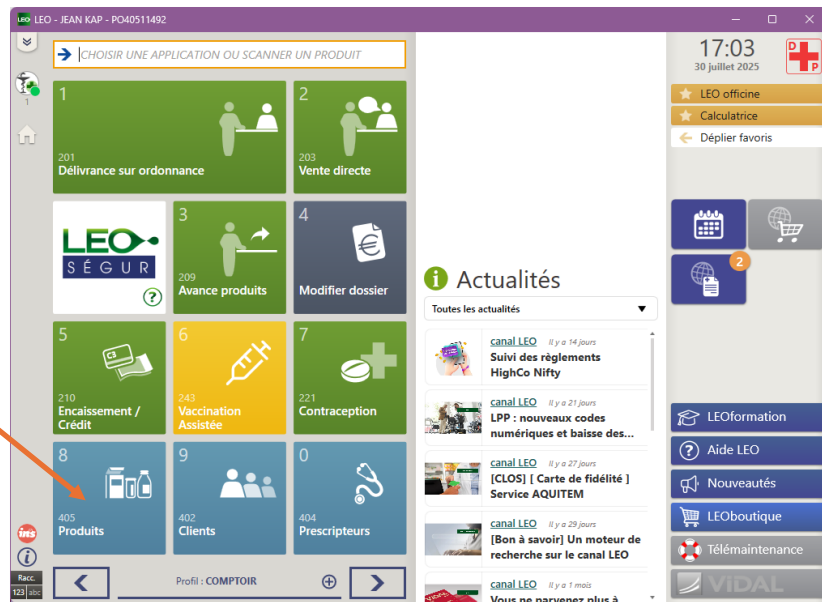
LEO - JEAN KAP - PO40511492

CHOISIR UNE APPLICATION OU SCANNER UN PRODUIT

1
201
Délivrance sur ordonnance

2
203
Vente directe

LEO
SÉGUR
?

3
209
Avance produits

4
Modifier dossier

5
210
Encaissement / Crédit

6
243
Vaccination Assistée

7
221
Contraception

8
405
Produits

9
402
Clients

0
404
Prescripteurs

Profil : COMPTOIR

Racc.
123 abc

17:03
30 juillet 2025

D
P

LEO officine
Calculatrice
Déplier favoris

2

Actualités

Toutes les actualités

canal LEO Il y a 14 jours
Suivi des règlements HighCo Nifty

canal LEO Il y a 21 jours
LPP : nouveaux codes numériques et baisse des...

canal LEO Il y a 27 jours
[CLOS] [ Carte de fidélité ] Service AQUITEM

canal LEO Il y a 29 jours
[Bon à savoir] Un moteur de recherche sur le canal LEO

canal LEO Il y a 1 mois
Vous ne parvenez plus à

LEOformation
Aide LEO
Nouveautés
LEOboutique
Télémaintenance
VIDAL